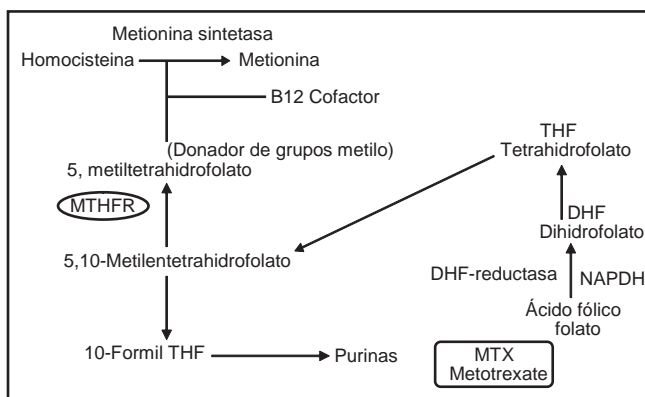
Metionina sintetasa

Homocisteina → Metionina

B12 Cofactor

(Donador de grupos metilo)

5, metiltetrahidrofolato

MTHFR

5,10-Metilentetrahidrofolato

10-Formil THF → Purinas

THF
Tetrahidrofolato

DHF
Dihidrofolato

DHF-reductasa NAPDH

Ácido fólico
folato

MTX
Metotrexate